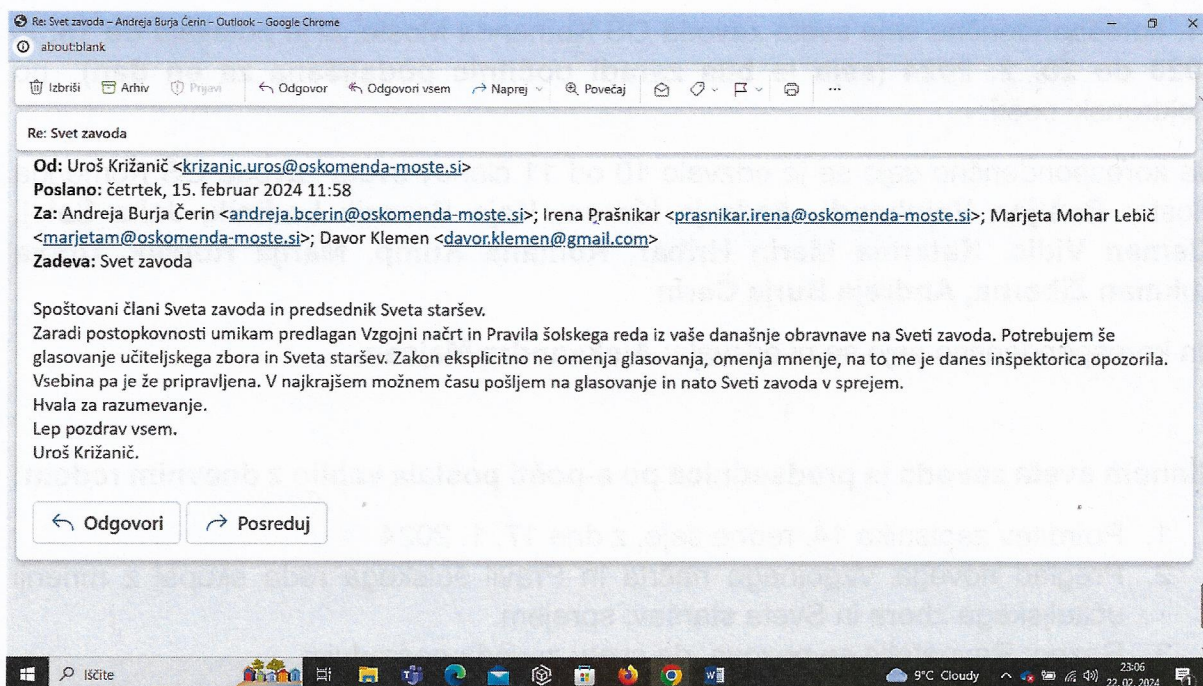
Re: Svet zavoda – Andreja Burja Čerin – Outlook – Google Chrome

about:blank

Izbriši Arhiv Prijavi Odgovor Odgovori vsem Naprej Povečaj ...

Re: Svet zavoda

Od: Uroš Križanič <krizanic.uros@oskomenda-moste.si>
Poslano: četrtek, 15. februar 2024 11:58
Za: Andreja Burja Čerin <andreja.bcerin@oskomenda-moste.si>; Irena Prašnikar <prasnikar.irena@oskomenda-moste.si>; Marjeta Mohar Lebič <marjetam@oskomenda-moste.si>; Davor Klemen <davor.klemen@gmail.com>
Zadeva: Svet zavoda

Spoštovani člani Sveta zavoda in predsednik Sveta staršev.
Zaradi postopkovnosti umikam predlagan Vzgojni načrt in Pravila šolskega reda iz vaše današnje obravnave na Sveti zavoda. Potrebujem še glasovanje učiteljskega zbora in Sveta staršev. Zakon eksplicitno ne omenja glasovanja, omenja mnenje, na to me je danes inšpektorica opozorila. Vsebina pa je že pripravljena. V najkrajšem možnem času pošljem na glasovanje in nato Sveti zavoda v sprejem.
Hvala za razumevanje.
Lep pozdrav vsem.
Uroš Križanič.

Odgovori Posreduj

Iščite 9°C Cloudy 23:06 22. 02. 2024